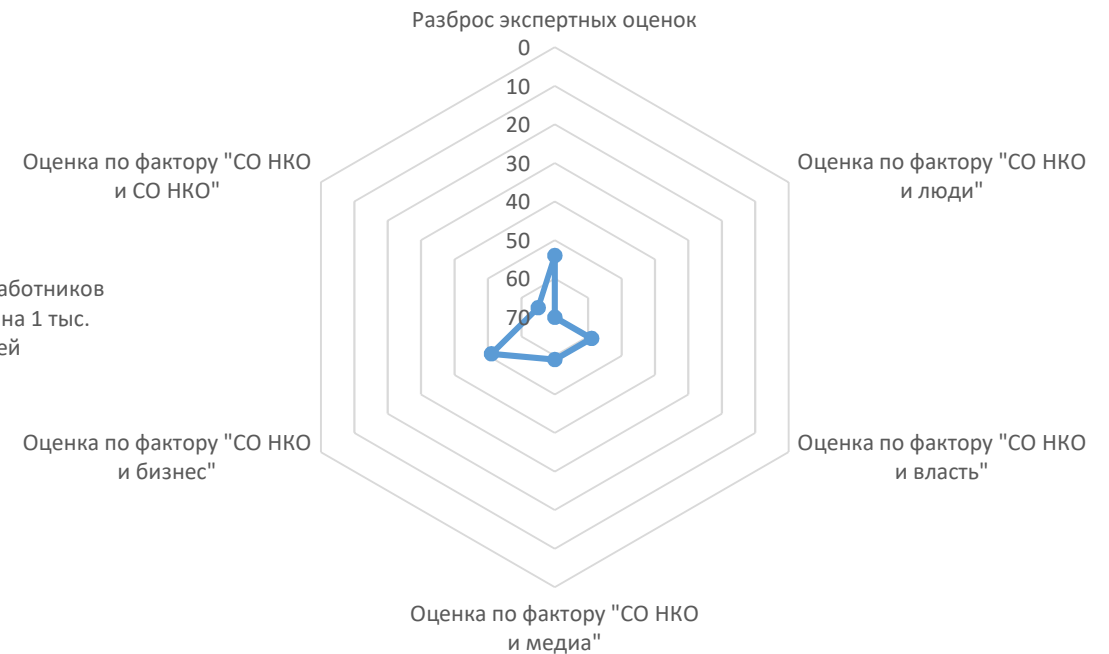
Разброс экспертных оценок

0
10
20
30
40
50
60
70

Оценка по фактору "СО НКО и люди"

Оценка по фактору "СО НКО и власть"

Оценка по фактору "СО НКО и медиа"

Оценка по фактору "СО НКО и бизнес"

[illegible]аботников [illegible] на 1 тыс. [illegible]ей

Оценка по фактору "СО НКО и СО НКО"